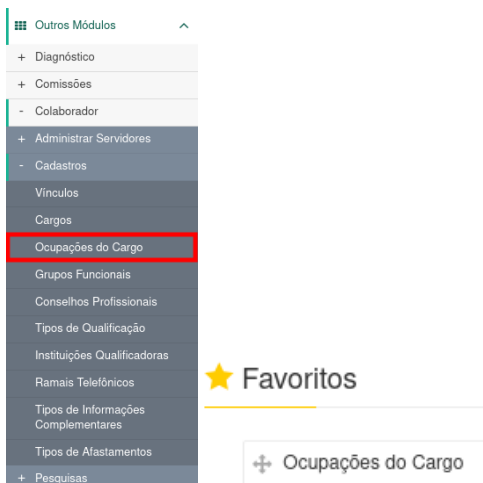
Outros Módulos
+ Diagnóstico
+ Comissões
- Colaborador
+ Administrar Servidores
- Cadastros
Vínculos
Cargos
Ocupações do Cargo
Grupos Funcionais
Conselhos Profissionais
Tipos de Qualificação
Instituições Qualificadoras
Ramais Telefônicos
Tipos de Informações Complementares
Tipos de Afastamentos
+ Pesquisas

Favoritos

Ocupações do Cargo